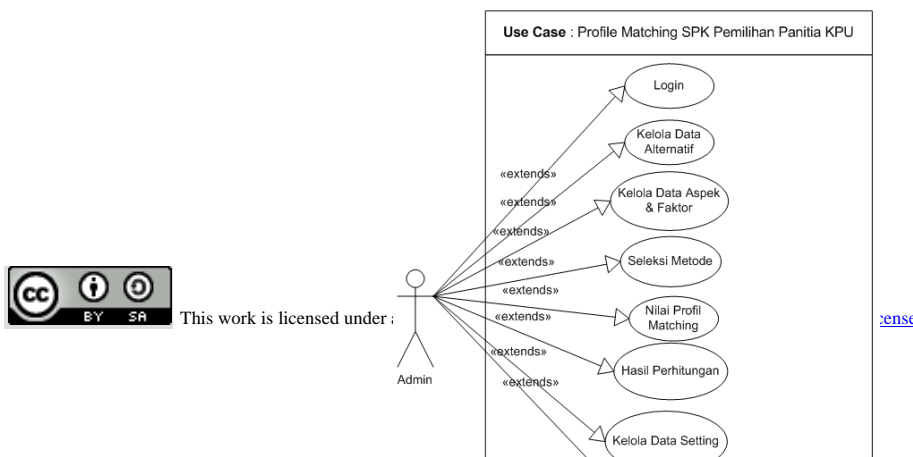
Use Case : Profile Matching SPK Pemilihan Panitia KPU

Login

Kelola Data Alternatif

Kelola Data Aspek & Faktor

Seleksi Metode

Nilai Profil Matching

Hasil Perhitungan

Kelola Data Setting

«extends»

«extends»

«extends»

«extends»

«extends»

«extends»

«extends»

«extends»

Admin

cc BY SA

This work is licensed under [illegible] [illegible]ense